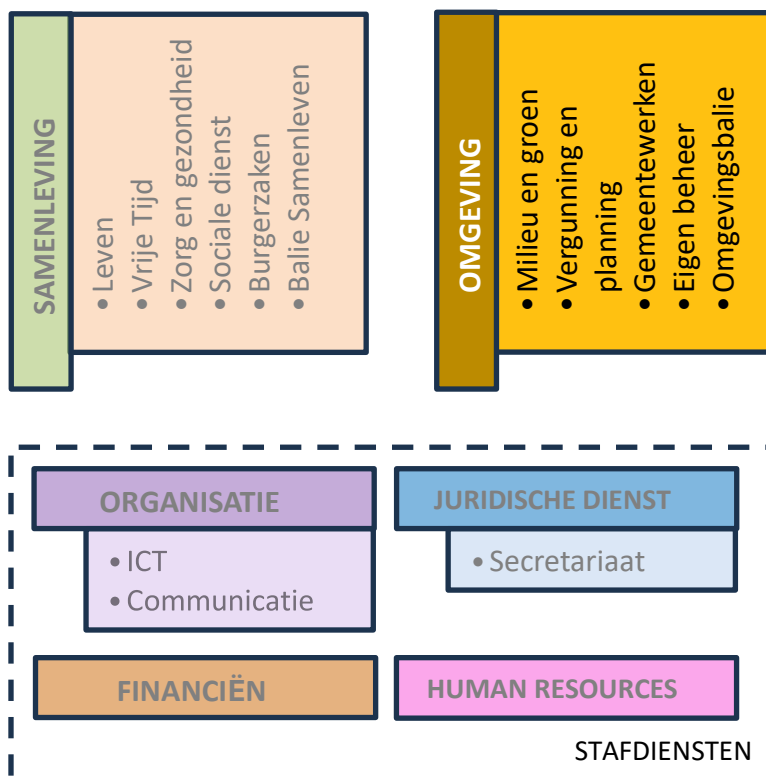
SAMENLEVING

• Leven
• Vrije Tijd
• Zorg en gezondheid
• Sociale dienst
• Burgerzaken
• Balie Samenleven

OMGEVING

• Milieu en groen
• Vergunning en planning
• Gemeentewerken
• Eigen beheer
• Omgevingsbalie

ORGANISATIE

• ICT
• Communicatie

JURIDISCHE DIENST

• Secretariaat

FINANCIËN

HUMAN RESOURCES

STAFDIENSTEN